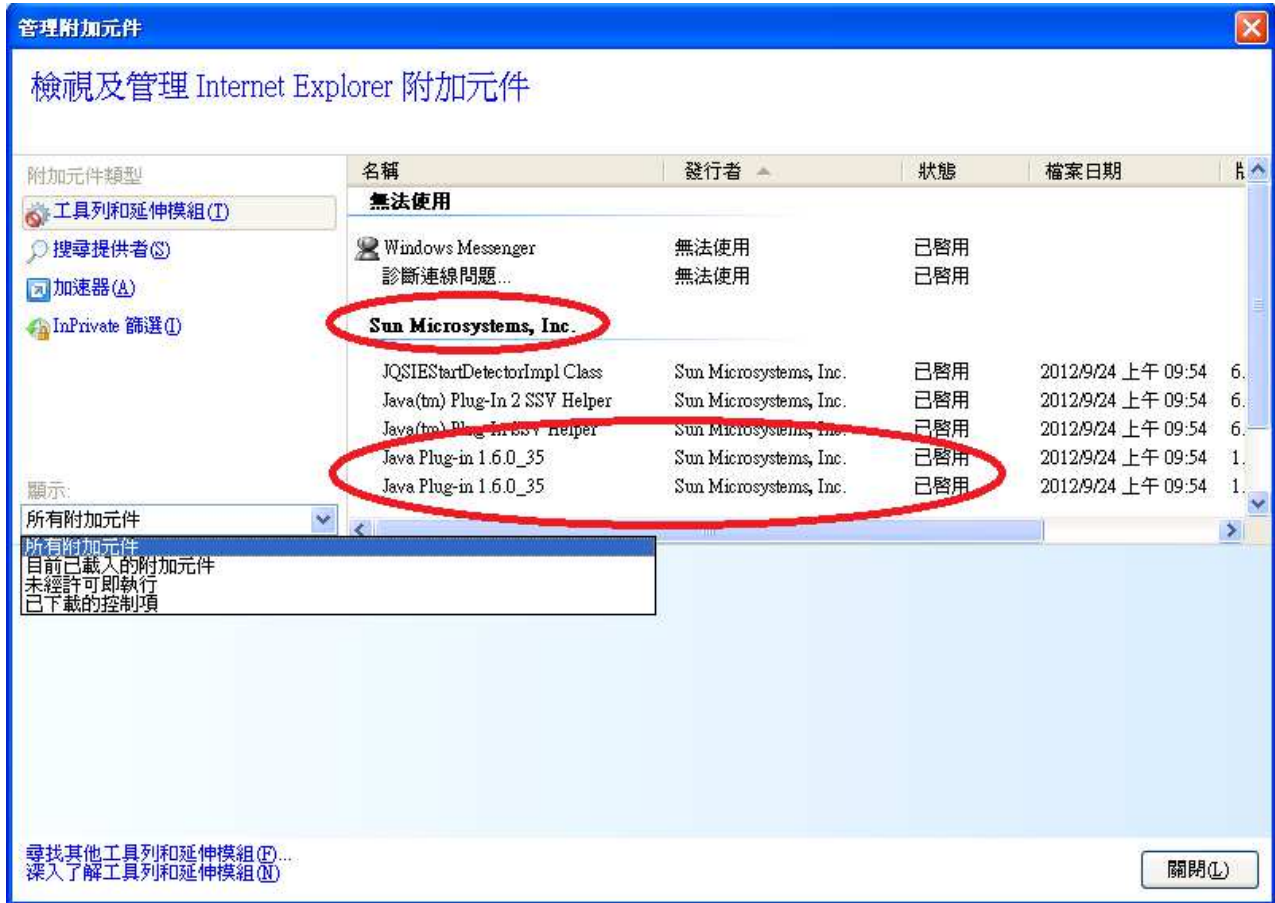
管理附加元件

檢視及管理 Internet Explorer 附加元件

附加元件類型

工具列和延伸模組(T)

搜尋提供者(S)

加速器(A)

InPrivate 篩選(I)

顯示:

所有附加元件

所有附加元件
目前已載入的附加元件
未經許可即執行
已下載的控制項

| 名稱 | 發行者 | 狀態 | 檔案日期 | 版 |
|---|---|---|---|---|
| **無法使用** | | | | |
| Windows Messenger | 無法使用 | 已啓用 | | |
| 診斷連線問題... | 無法使用 | 已啓用 | | |
| **Sun Microsystems, Inc.** | | | | |
| JQSIEStartDetectorImpl Class | Sun Microsystems, Inc. | 已啓用 | 2012/9/24 上午 09:54 | 6. |
| Java(tm) Plug-In 2 SSV Helper | Sun Microsystems, Inc. | 已啓用 | 2012/9/24 上午 09:54 | 6. |
| Java(tm) Plug-In SSV Helper | Sun Microsystems, Inc. | 已啓用 | 2012/9/24 上午 09:54 | 6. |
| Java Plug-in 1.6.0_35 | Sun Microsystems, Inc. | 已啓用 | 2012/9/24 上午 09:54 | 1. |
| Java Plug-in 1.6.0_35 | Sun Microsystems, Inc. | 已啓用 | 2012/9/24 上午 09:54 | 1. |

尋找其他工具列和延伸模組(F)...
深入了解工具列和延伸模組(N)

關閉(L)